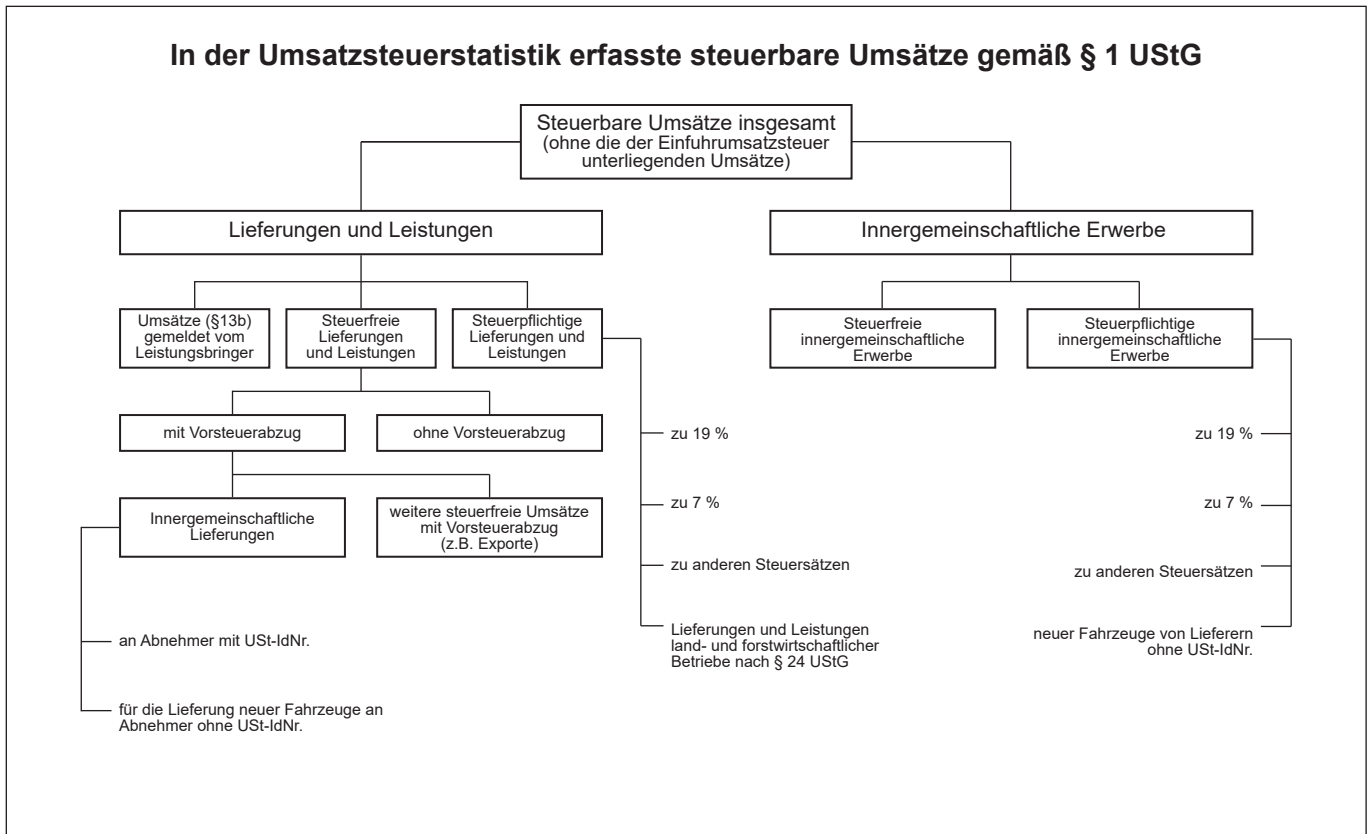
In der Umsatzsteuerstatistik erfasste steuerbare Umsätze gemäß § 1 UStG

Steuerbare Umsätze insgesamt (ohne die der Einfuhrumsatzsteuer unterliegenden Umsätze)

Lieferungen und Leistungen

Innergemeinschaftliche Erwerbe

Umsätze (§13b) gemeldet vom Leistungsbringer

Steuerfreie Lieferungen und Leistungen

Steuerpflichtige Lieferungen und Leistungen

Steuerfreie innergemeinschaftliche Erwerbe

Steuerpflichtige innergemeinschaftliche Erwerbe

mit Vorsteuerabzug

ohne Vorsteuerabzug

zu 19 %

zu 19 %

zu 7 %

zu 7 %

Innergemeinschaftliche Lieferungen

weitere steuerfreie Umsätze mit Vorsteuerabzug (z.B. Exporte)

zu anderen Steuersätzen

zu anderen Steuersätzen

an Abnehmer mit USt-IdNr.

Lieferungen und Leistungen land- und forstwirtschaftlicher Betriebe nach § 24 UStG

neuer Fahrzeuge von Lieferern ohne USt-IdNr.

für die Lieferung neuer Fahrzeuge an Abnehmer ohne USt-IdNr.